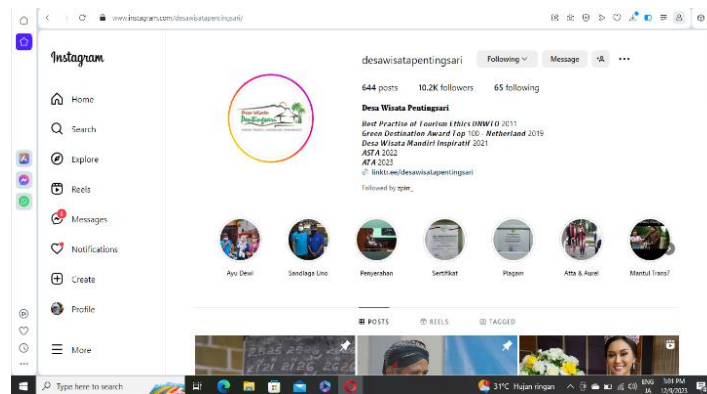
www.instagram.com/desawisatapentingsari/

Instagram

Home

Search

Explore

Reels

Messages

Notifications

Create

Profile

More

desawisatapentingsari Following Message

644 posts 10.2K followers 65 following

Desa Wisata Pentingsari

Best Practise of Tourism Ethics UNWTO 2011
Green Destination Award Top 100 - Netherland 2019
Desa Wisata Mandiri Inspiratif 2021
ASTA 2022
ATA 2023
linktr.ee/desawisatapentingsari

Followed by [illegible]

Ayu Dewi

Sandiaga Uno

Penyerahan

Sertifikat

Piagam

Atta & Aurel

Mantul Trans7

POSTS

REELS

TAGGED

Type here to search

31°C Hujan ringan

ENG IA

5:01 PM 12/9/2023